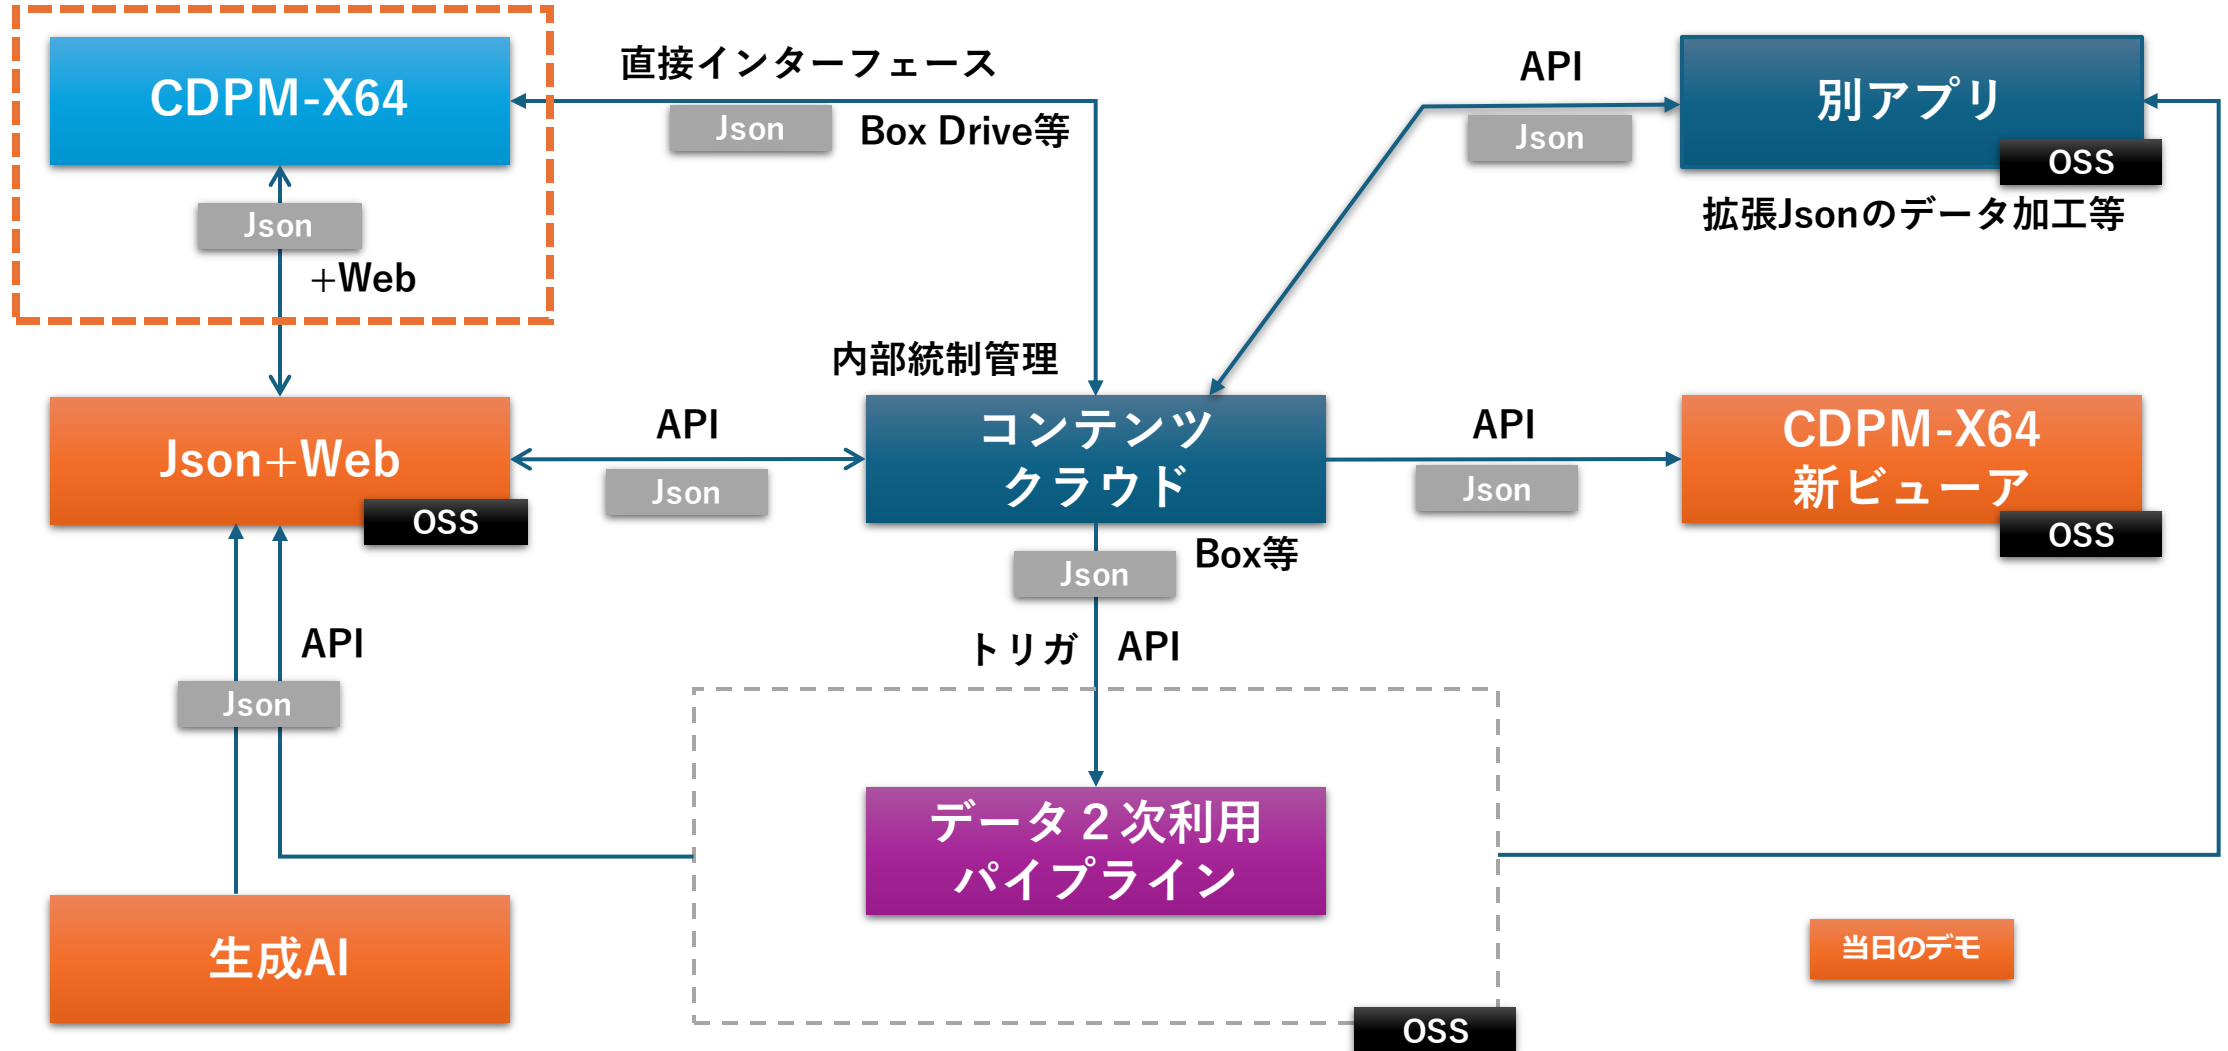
CDPM-X64

直接インターフェース

Json

Box Drive等

API

Json

別アプリ

OSS

拡張Jsonのデータ加工等

Json

+Web

内部統制管理

Json+Web

OSS

API

Json

コンテンツ
クラウド

API

Json

CDPM-X64
新ビューア

OSS

Json

Box等

API

Json

トリガ

API

データ２次利用
パイプライン

生成AI

当日のデモ

OSS